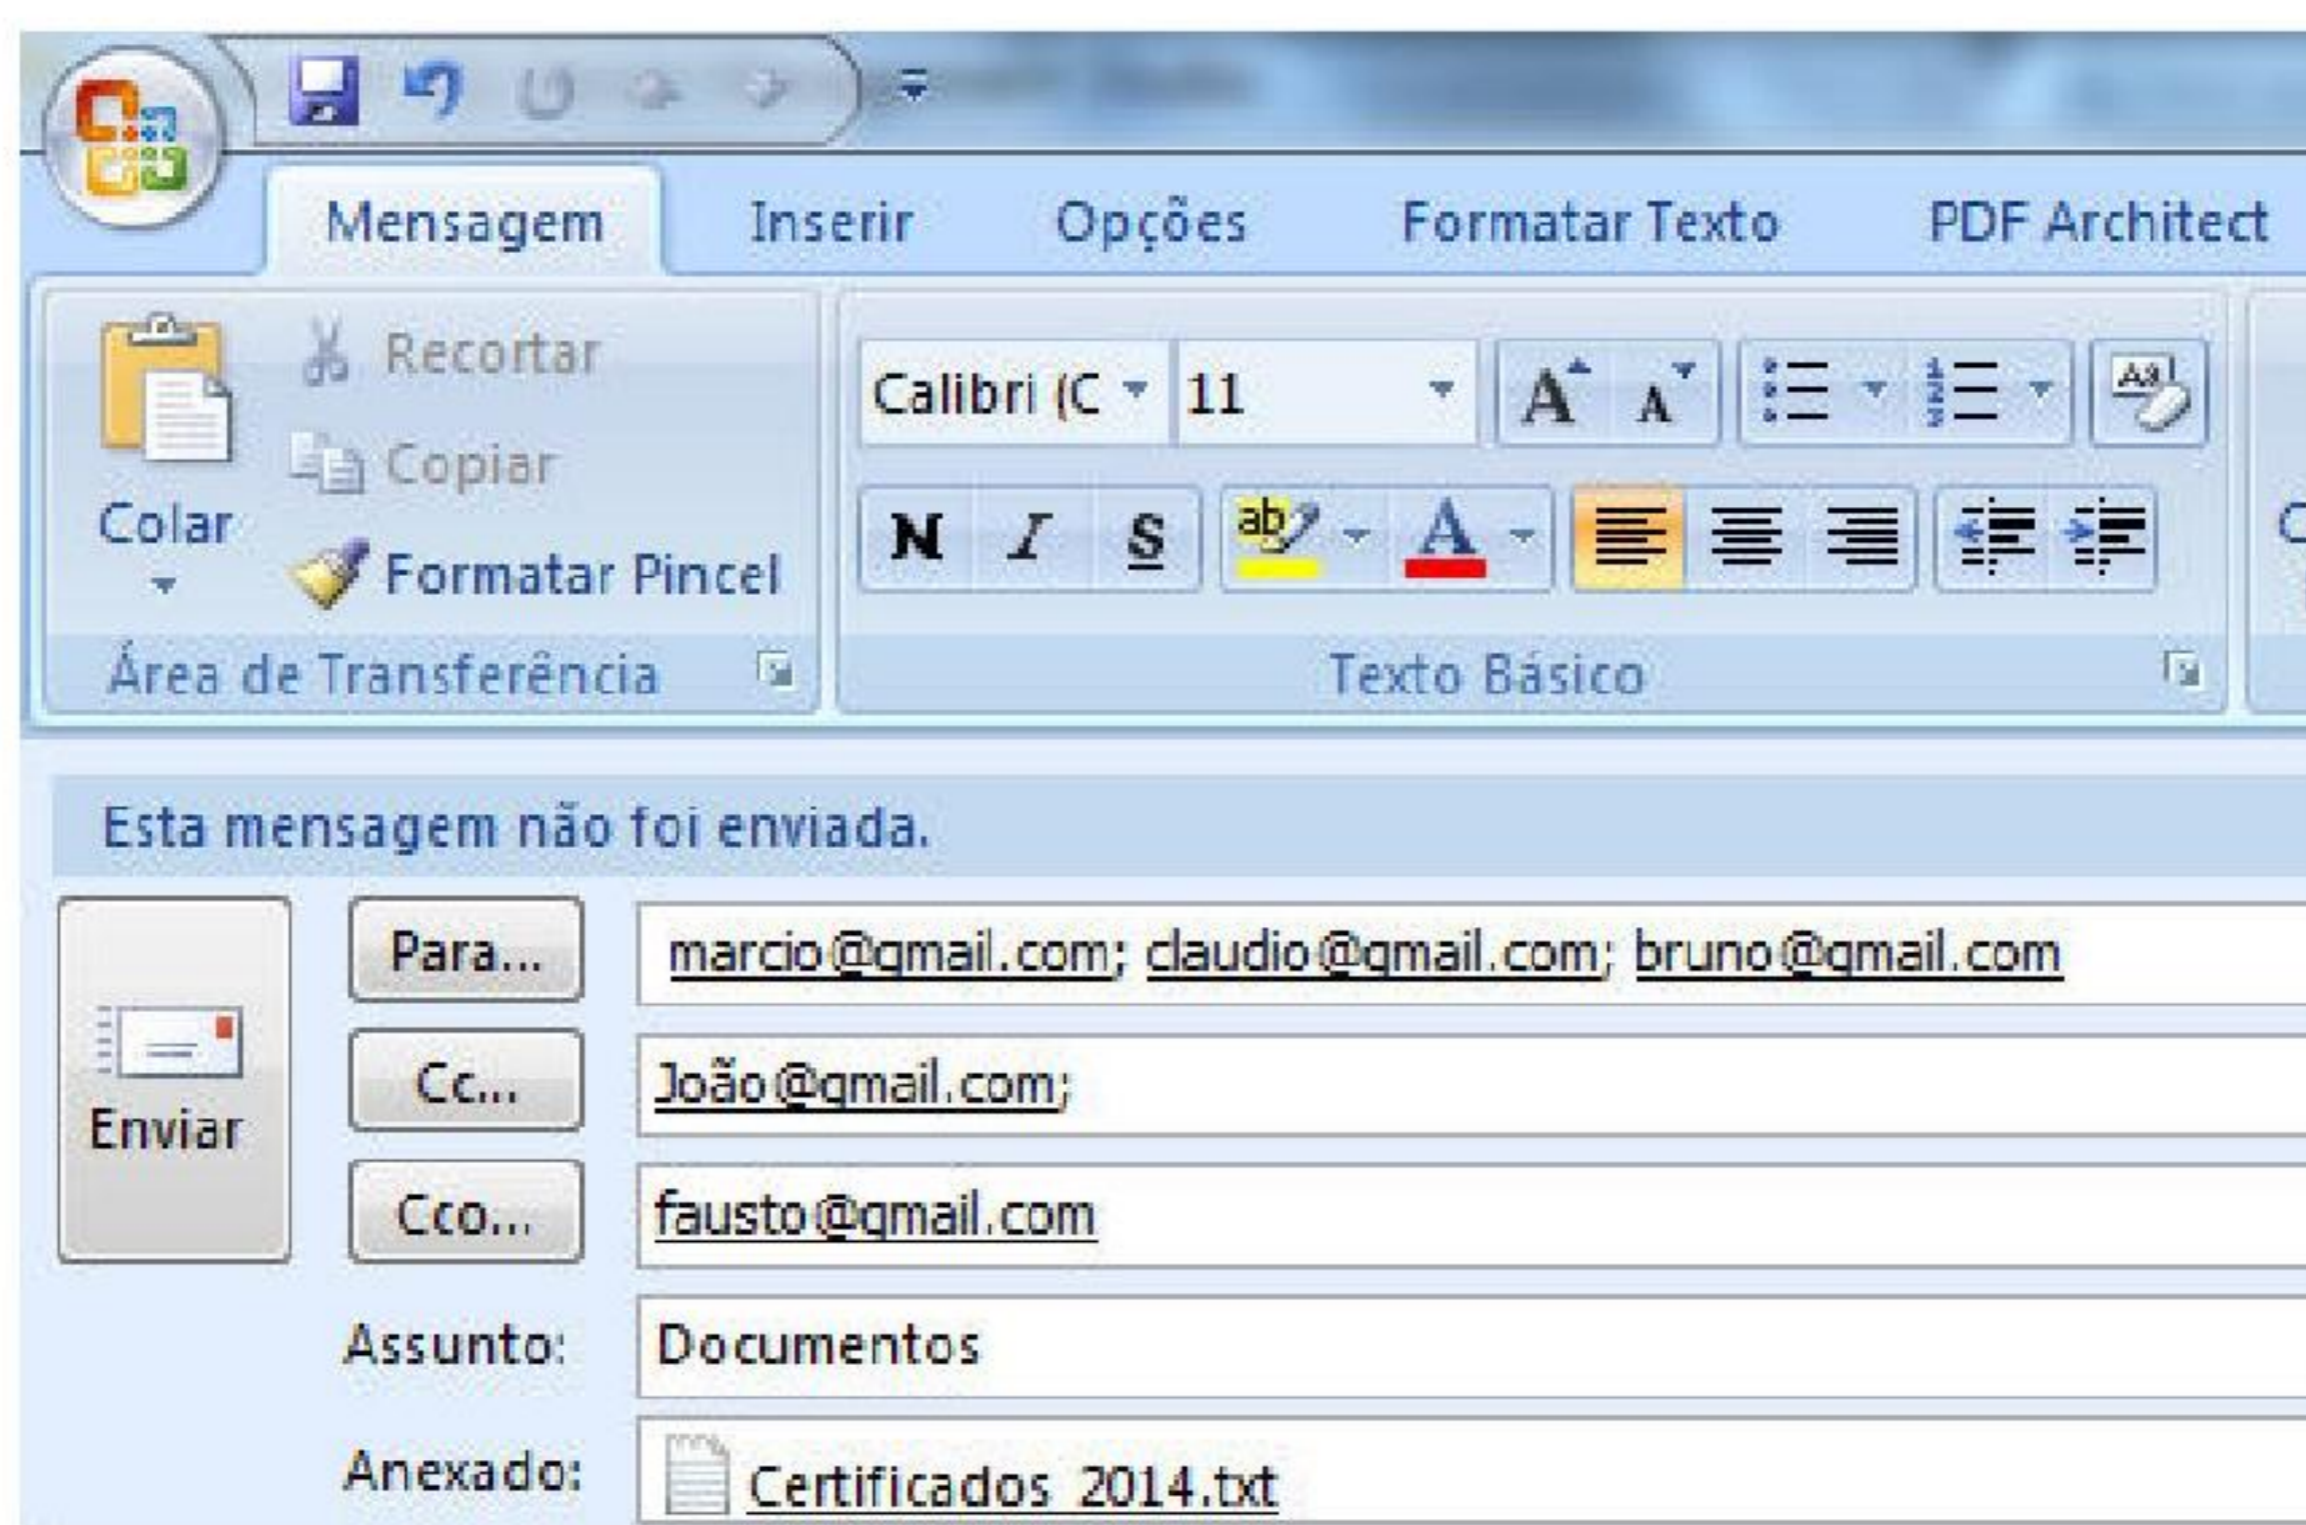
Mensagem Inserir Opções Formatar Texto PDF Architect

Recortar
Copiar
Colar
Formatar Pincel
Área de Transferência

Calibri (C 11
N I S
Texto Básico

Esta mensagem não foi enviada.

Enviar
Para... marcio@gmail.com; claudio@gmail.com; bruno@gmail.com
Cc... João@gmail.com;
Cco... fausto@gmail.com
Assunto: Documentos
Anexado: Certificados_2014.txt